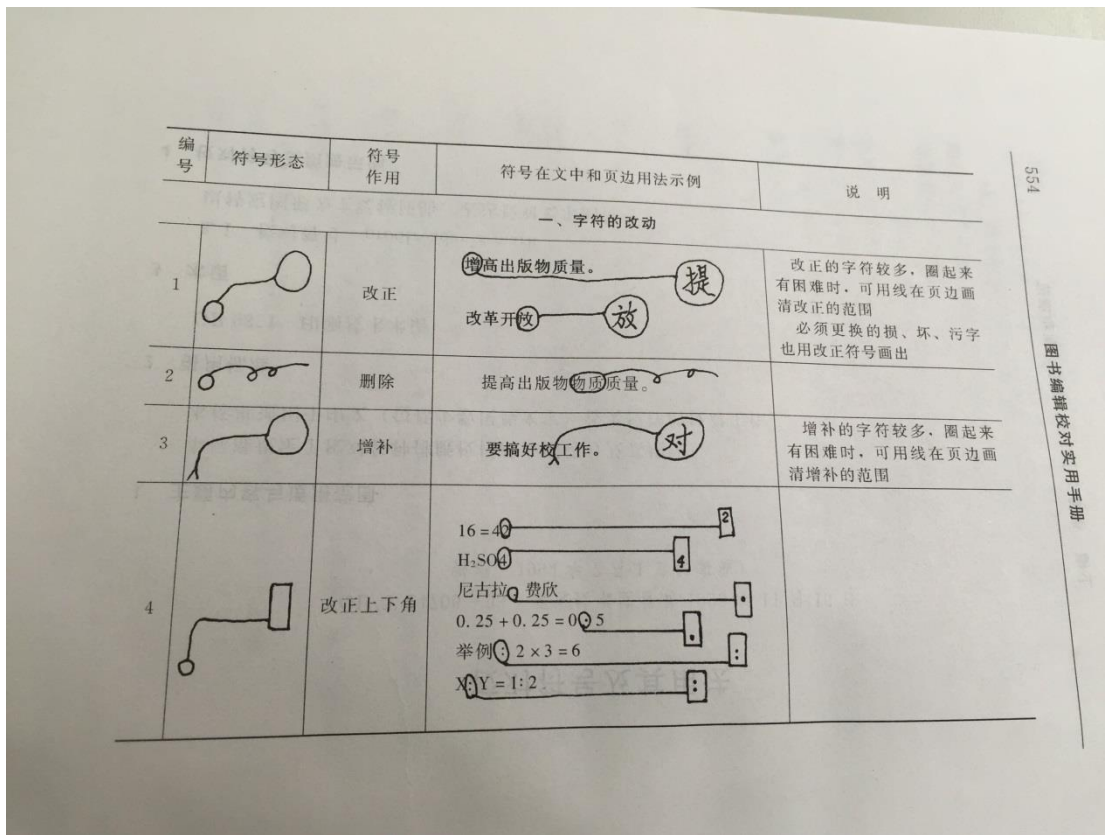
554

图书编辑校对实用手册

| 编号 | 符号形态 | 符号作用 | 符号在文中和页边用法示例 | 说明 |
|---|---|---|---|---|
| | | | 一、字符的改动 | |
| 1 | | 改正 | 增高出版物质量。 提<br>改革开故 放 | 改正的字符较多，圈起来有困难时，可用线在页边画清改正的范围<br>必须更换的损、坏、污字也用改正符号画出 |
| 2 | | 删除 | 提高出版物物质质量。 | |
| 3 | | 增补 | 要搞好校工作。 对 | 增补的字符较多，圈起来有困难时，可用线在页边画清增补的范围 |
| 4 | | 改正上下角 | $16=4^2$ 2<br>$H_2SO_4$ 4<br>尼古拉 费欣 ·<br>0. 25 + 0. 25 = 0 5 .<br>举例 2 × 3 = 6 :<br>X Y = 1: 2 : | |